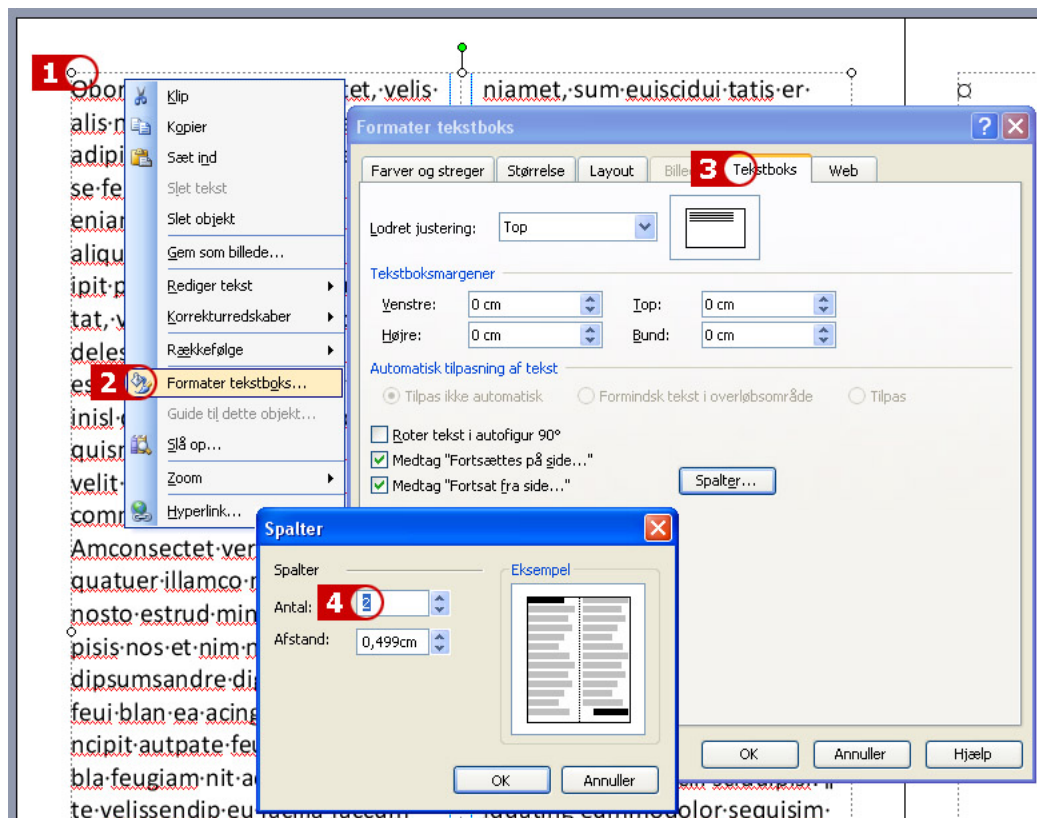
1

Obor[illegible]tet, velis· niamet, sum euiscidui tatis er·
alis·n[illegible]
adipi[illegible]
se·fe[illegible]
enia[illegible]
aliqu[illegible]
ipit·p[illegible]
tat,·v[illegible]
deles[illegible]
es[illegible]
inisl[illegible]
quisn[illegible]
velit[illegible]
comr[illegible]
Amconsectet·ver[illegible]
quatuer·illamco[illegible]
nosto·estrud·min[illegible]
pisis·nos·et·nim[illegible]
dipsumsandre·di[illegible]
feui·blan·ea·acing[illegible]
ncipit·autpate·feu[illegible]
bla·feugiam·nit·a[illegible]
te·velissendip·eu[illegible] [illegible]ugiatums·commodolor·sequisim·

Klip
Kopier
Sæt ind
Slet tekst
Slet objekt
Gem som billede...
Rediger tekst
Korrekturredskaber
Rækkefølge
2
Formater tekstboks...
Guide til dette objekt...
Slå op...
Zoom
Hyperlink...

Formater tekstboks
Farver og streger | Størrelse | Layout | Billede | 3 Tekstboks | Web
Lodret justering: Top
Tekstboksmargener
Venstre: 0 cm
Top: 0 cm
Højre: 0 cm
Bund: 0 cm
Automatisk tilpasning af tekst
Tilpas ikke automatisk
Formindsk tekst i overløbsområde
Tilpas
Roter tekst i autofigur 90°
Medtag "Fortsættes på side..."
Medtag "Fortsat fra side..."
Spalter...
OK
Annuller
Hjælp

Spalter
Spalter
4
Antal: 2
Afstand: 0,499cm
Eksempel
OK
Annuller